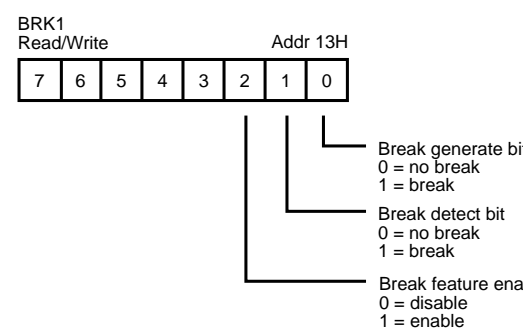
BRK1
Read/Write

Addr 13H

| 7 | 6 | 5 | 4 | 3 | 2 | 1 | 0 |
|---|---|---|---|---|---|---|---|

Break generate bi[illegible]
0 = no break
1 = break

Break detect bit
0 = no break
1 = break

Break feature ena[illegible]
0 = disable
1 = enable